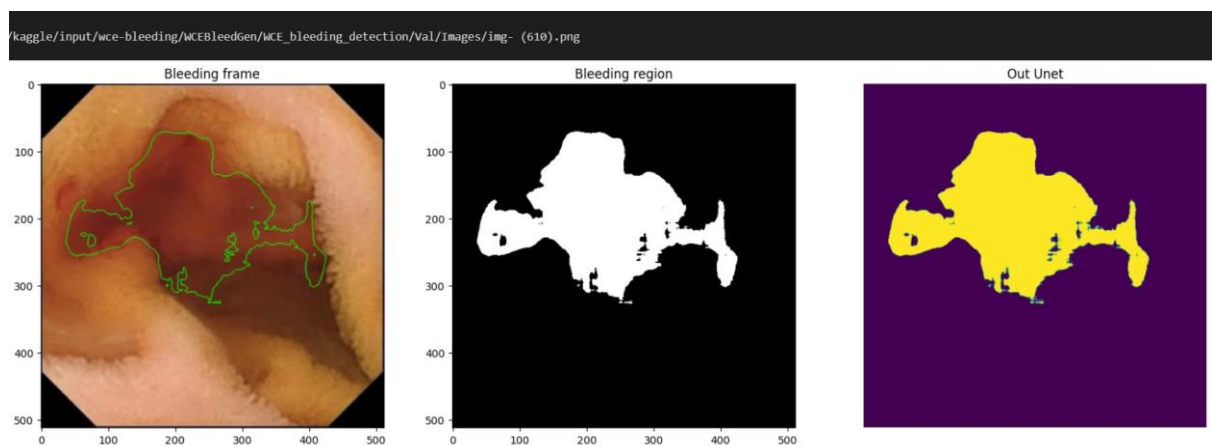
/kaggle/input/wce-bleeding/WCEBleedGen/WCE_bleeding_detection/Val/Images/img- (610).png

Bleeding frame

0
100
200
300
400
500

0 100 200 300 400 500

Bleeding region

0
100
200
300
400
500

0 100 200 300 400 500

Out Unet